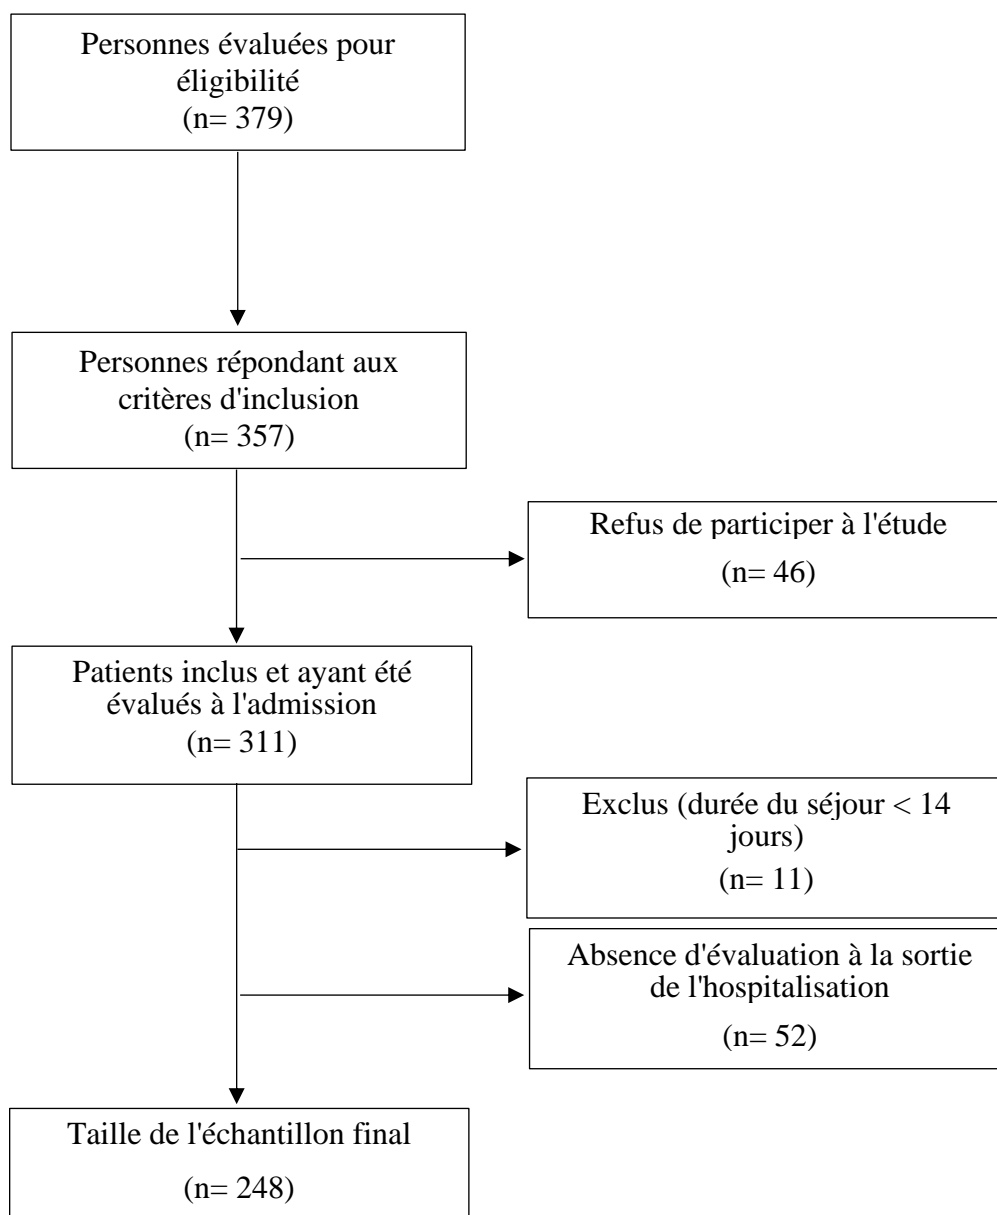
Personnes évaluées pour éligibilité
(n= 379)

Personnes répondant aux critères d'inclusion
(n= 357)

Refus de participer à l'étude
(n= 46)

Patients inclus et ayant été évalués à l'admission
(n= 311)

Exclus (durée du séjour < 14 jours)
(n= 11)

Absence d'évaluation à la sortie de l'hospitalisation
(n= 52)

Taille de l'échantillon final
(n= 248)